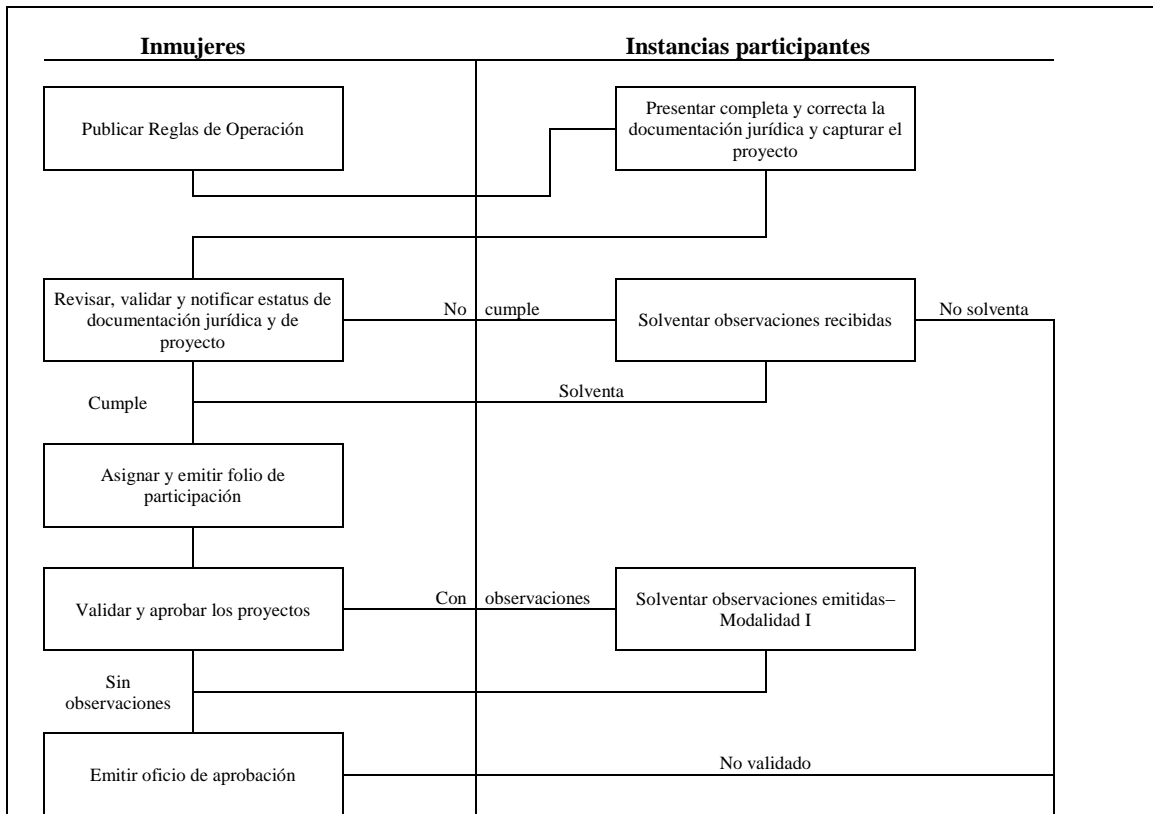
Inmujeres

Instancias participantes

Publicar Reglas de Operación

Presentar completa y correcta la documentación jurídica y capturar el proyecto

Revisar, validar y notificar estatus de documentación jurídica y de proyecto

No cumple

Solventar observaciones recibidas

No solventa

Solventa

Cumple

Asignar y emitir folio de participación

Validar y aprobar los proyectos

Con observaciones

Solventar observaciones emitidas– Modalidad I

Sin observaciones

Emitir oficio de aprobación

No validado